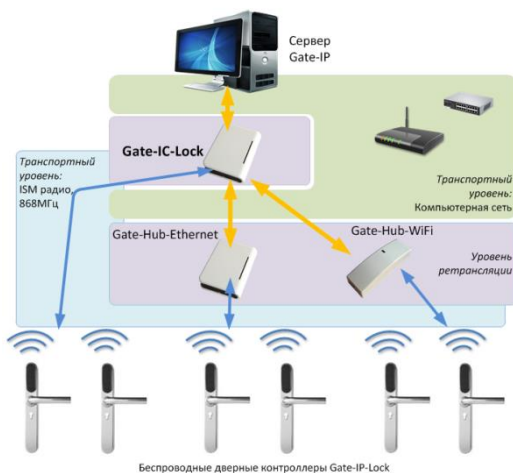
Сервер Gate-IP

Gate-IC-Lock

Транспортный уровень: ISM радио, 868МГц

Транспортный уровень: Компьютерная сеть

Gate-Hub-Ethernet

Gate-Hub-WiFi

Уровень ретрансляции

Беспроводные дверные контроллеры Gate-IP-Lock